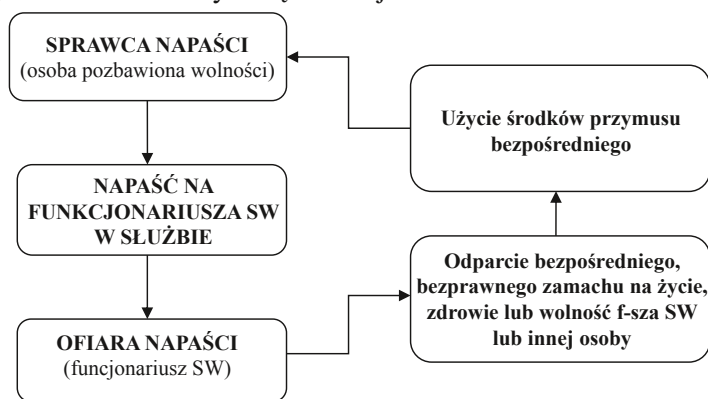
SPRAWCA NAPAŚCI
(osoba pozbawiona wolności)

NAPAŚĆ NA FUNKCJONARIUSZA SW W SŁUŻBIE

OFIARA NAPAŚCI
(funcjonariusz SW)

Odparcie bezpośredniego, bezprawnego zamachu na życie, zdrowie lub wolność f-sza SW lub innej osoby

Użycie środków przymusu bezpośredniego